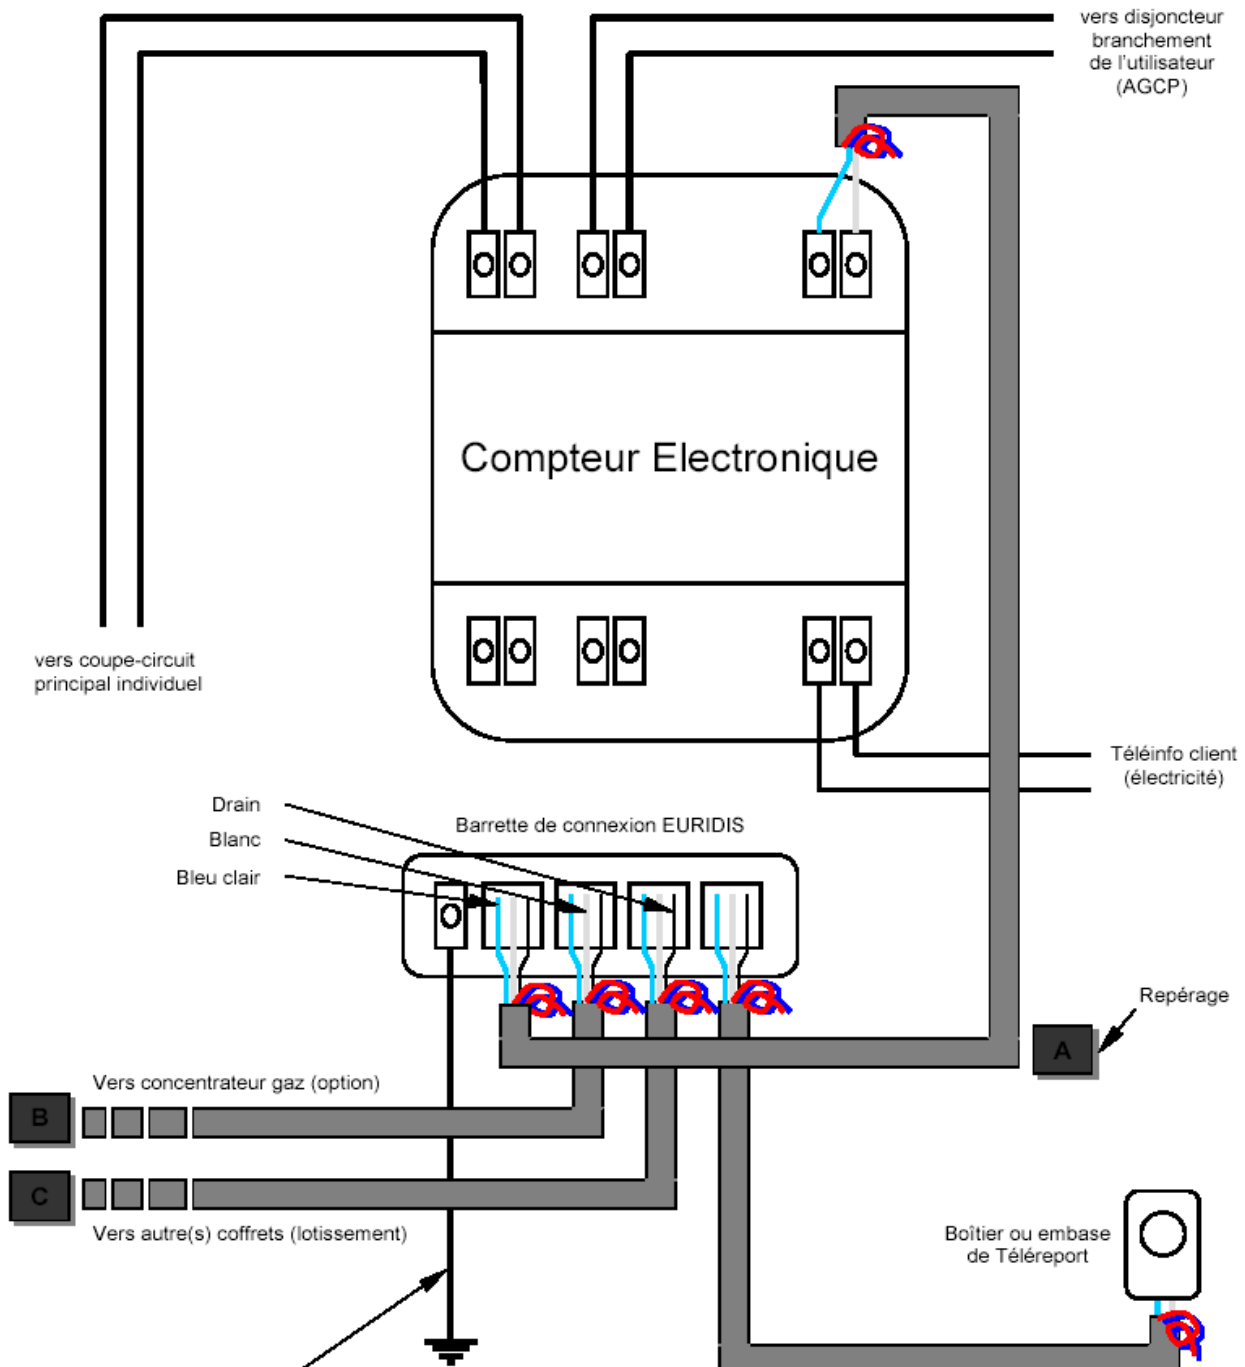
vers disjoncteur branchement de l'utilisateur (AGCP)

Compteur Electronique

vers coupe-circuit principal individuel

Téléinfo client (électricité)

Drain

Blanc

Bleu clair

Barrette de connexion EURIDIS

Repérage

A

Vers concentrateur gaz (option)

B

C

Vers autre(s) coffrets (lotissement)

Boîtier ou embase de Téléreport